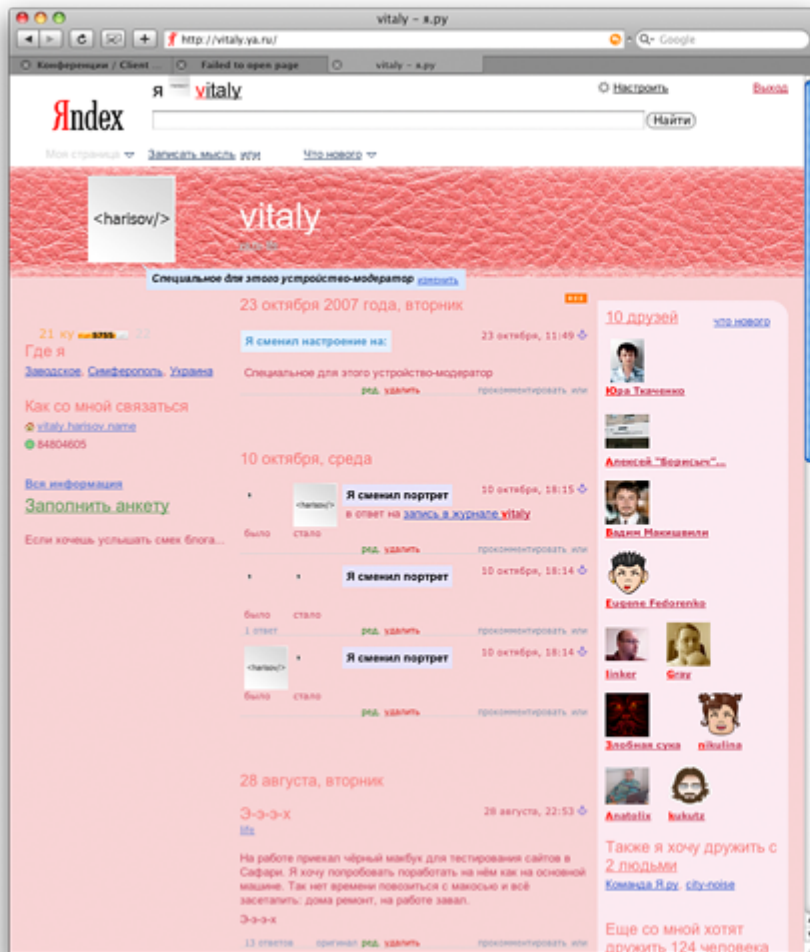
vitaly – я.ру

http://vitaly.ya.ru/

Google

Конференции / Client

Failed to open page

vitaly – я.ру

Яndex

я vitaly

Настроить

Выход

Найти

Моя страница

Записать мысль или

Что нового

<harisov/>

vitaly

Специальное для этого устройство-модератор изменить

23 октября 2007 года, вторник

21 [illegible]

Где я

Заводское, Симферополь, Украина

Как со мной связаться

vitaly.harisov.name

84804605

Вся информация

Заполнить анкету

Если хочешь услышать смех блога...

Я сменил настроение на:

23 октября, 11:49

Специальное для этого устройство-модератор

ред. удалить

прокомментировать или

10 октября, среда

<harisov/>

Я сменил портрет

10 октября, 18:15

в ответ на запись в журнале vitaly

было

стало

ред. удалить

прокомментировать или

Я сменил портрет

10 октября, 18:14

было

стало

1 ответ

ред. удалить

прокомментировать или

<harisov/>

Я сменил портрет

10 октября, 18:14

было

стало

ред. удалить

прокомментировать или

28 августа, вторник

Э-э-э-х

28 августа, 22:53

life

На работе приехал чёрный макбук для тестирования сайтов в Сафари. Я хочу попробовать поработать на нём как на основной машине. Так нет времени повозиться с макосью и всё засетапить: дома ремонт, на работе завал.

Э-э-э-х

13 ответов

оригинал ред. удалить

прокомментировать или

10 друзей

что нового

Юра Ткаченко

Алексей "Борисыч"...

Вадим Макишвили

Eugene Fedorenko

linker

Gray

Злобная сука

nikulina

Anatolix

kukutz

Также я хочу дружить с 2 людьми

Команда Я.ру, city-noise

Еще со мной хотят дружить 124 человека